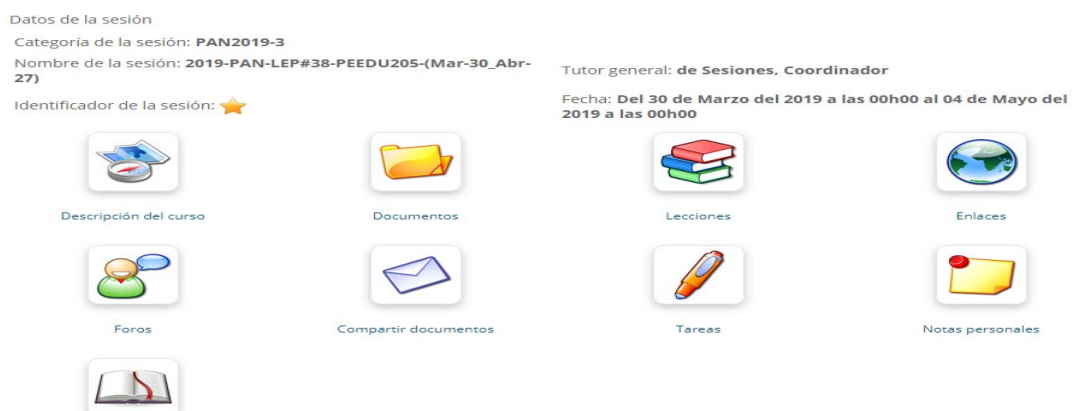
Datos de la sesión

Categoría de la sesión: **PAN2019-3**

Nombre de la sesión: **2019-PAN-LEP#38-PEEDU205-(Mar-30_Abr-27)**

Identificador de la sesión:

Tutor general: **de Sesiones, Coordinador**

Fecha: **Del 30 de Marzo del 2019 a las 00h00 al 04 de Mayo del 2019 a las 00h00**

Descripción del curso

Documentos

Lecciones

Enlaces

Foros

Compartir documentos

Tareas

Notas personales